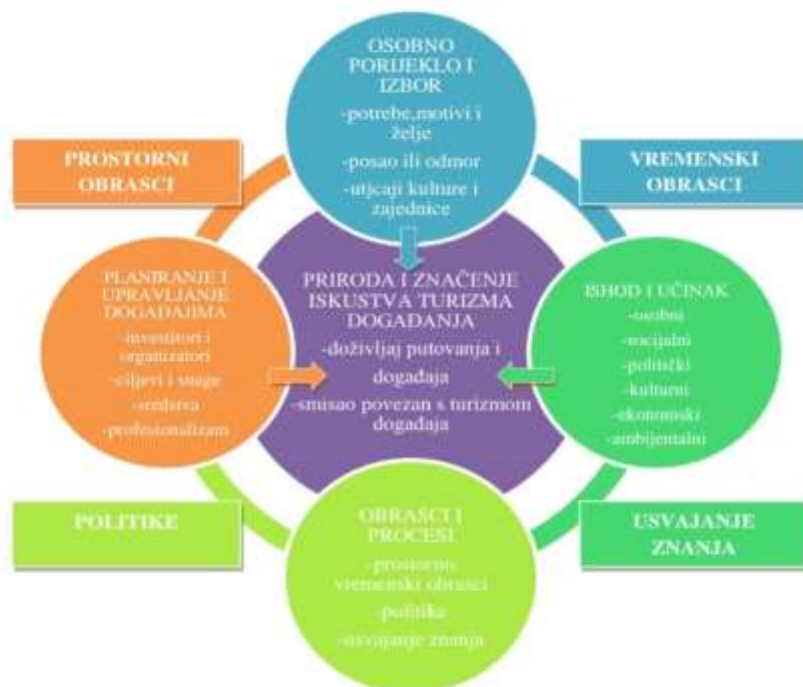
OSOBNO PORIJEKLO I IZBOR
-potrebe,motivi i želje
-posao ili odmor
-utjcaji kulture i zajednice

PROSTORNI OBRASCI

VREMENSKI OBRASCI

PLANIRANJE I UPRAVLJANJE DOGAĐAJIMA
-investitori i organizatori
-ciljevi i snage
-sredstva
-profesionalizam

PRIRODA I ZNAČENJE ISKUSTVA TURIZMA DOGAĐANJA
-doživljaj putovanja i događaja
-smisao povezan s turizmom događaja

ISHOD I UČINAK
-osobni
-socijalni
-politički
-kulturni
-ekonomski
-ambijentalni

POLITIKE

OBRASCI I PROCESI
-prostorno vremenski obrasci
-politika
-usvajanje znanja

USVAJANJE ZNANJA